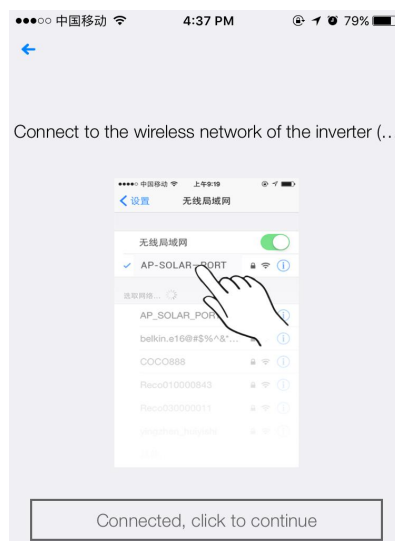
●●●○○ 中国移动 4:37 PM 79%

Connect to the wireless network of the inverter (..

●●●●○ 中国移动 上午9:19

设置 无线局域网

无线局域网

AP-SOLAR_PORT

选取网络...

AP_SOLAR_POR

belkin.e16@#$%^&*...

COCO888

Reco010000843

Reco030000011

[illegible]

Connected, click to continue